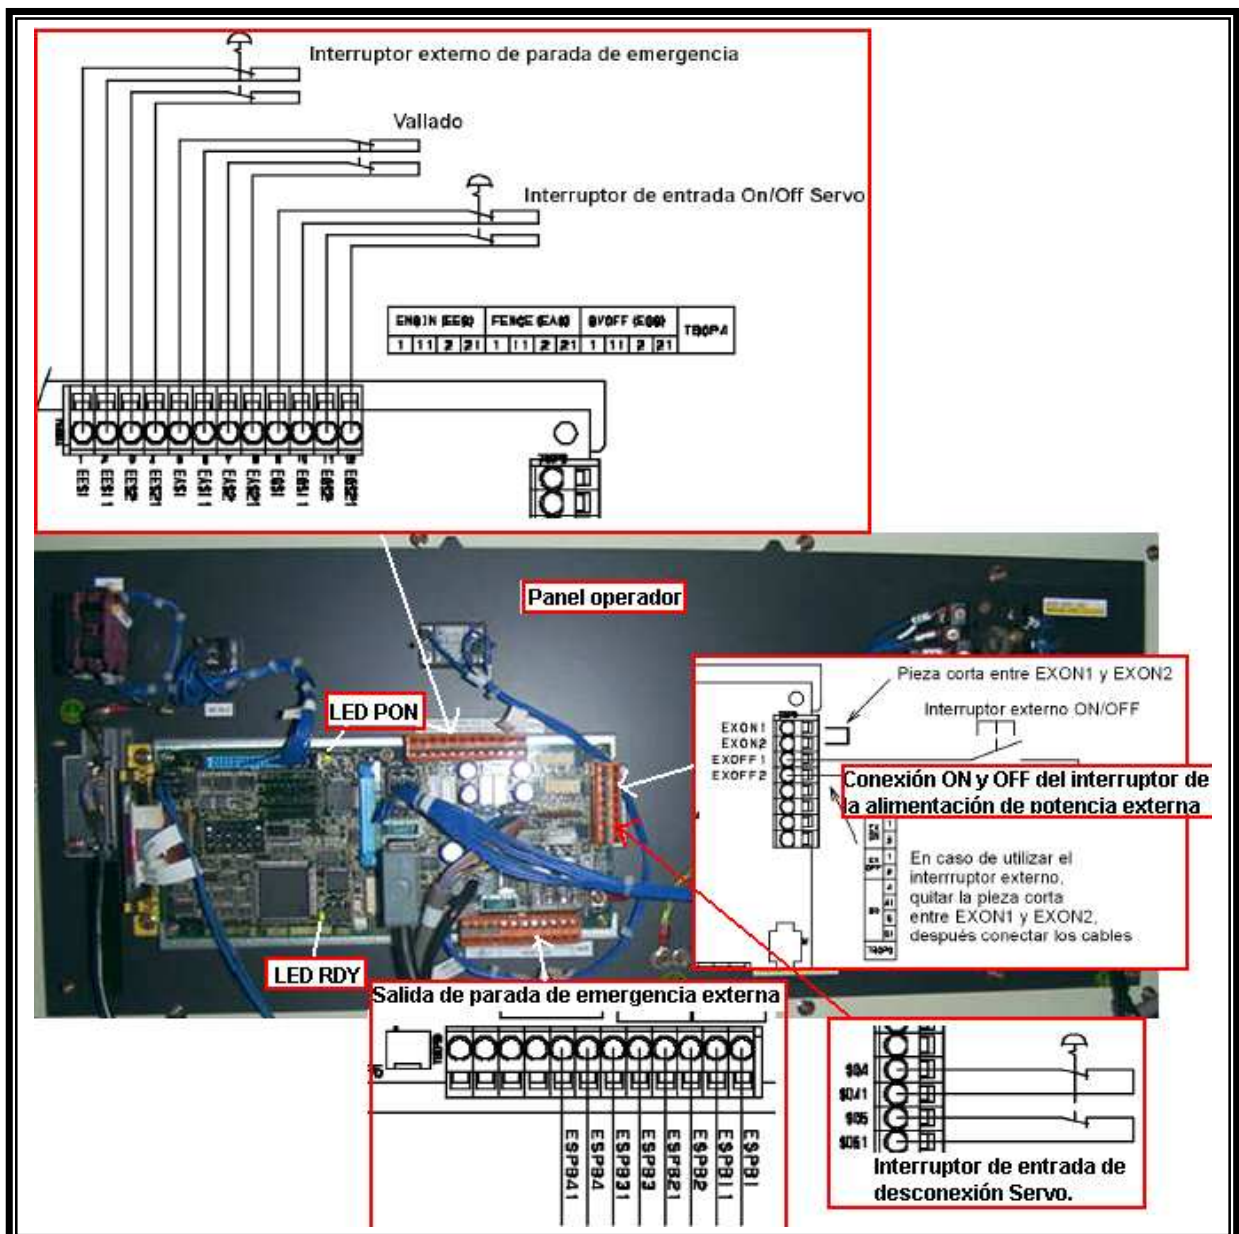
Interruptor externo de parada de emergencia

Vallado

Interruptor de entrada On/Off Servo

| ENGIN (EES) | | | | FENCE (EAS) | | | | SVOFF (ESS) | | | | TBOPA |
|---|---|---|---|---|---|---|---|---|---|---|---|---|
| 1 | 11 | 2 | 21 | 1 | 11 | 2 | 21 | 1 | 11 | 2 | 21 | |

EES1 EES11 EES2 EES21 EAS1 EAS11 EAS2 EAS21 ESS1 ESS11 ESS2 ESS21

TBOPB

Panel operador

LED PON

LED RDY

Pieza corta entre EXON1 y EXON2

Interruptor externo ON/OFF

EXON1
EXON2
EXOFF1
EXOFF2

Conexión ON y OFF del interruptor de la alimentación de potencia externa

En caso de utilizar el interrruptor externo, quitar la pieza corta entre EXON1 y EXON2, después conectar los cables

TBOPC

Salida de parada de emergencia externa

ESPB41 ESPB4 ESPB31 ESPB3 ESPB21 ESPB2 ESPB11 ESPB1

SS4
SS41
SS5
SS51

Interruptor de entrada de desconexión Servo.